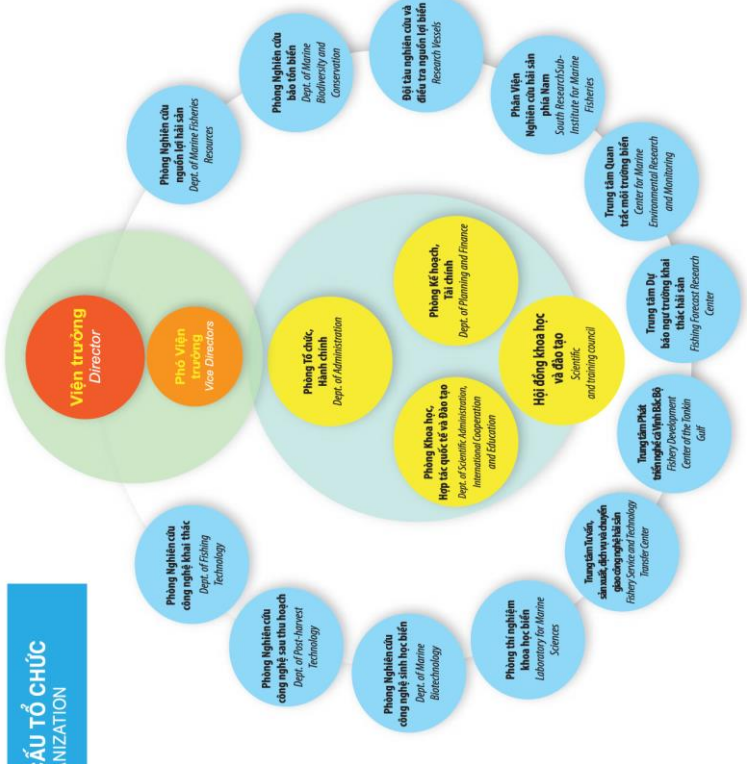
CẤU TỔ CHỨC
NIZATION

Viện trưởng
Director

Phó Viện trưởng
Vice Directors

Phòng Tổ chức, Hành chính
Dept. of Administration

Phòng Kế hoạch, Tài chính
Dept. of Planning and Finance

Hội đồng khoa học và đào tạo
Scientific and training council

Phòng Khoa học, Hợp tác quốc tế và Đào tạo
Dept. of Scientific Administration, International Cooperation and Education

Phòng Nghiên cứu nguồn lợi hải sản
Dept. of Marine Fisheries Resources

Phòng Nghiên cứu bảo tồn biển
Dept. of Marine Biodiversity and Conservation

Đội tàu nghiên cứu và điều tra nguồn lợi biển
Research Vessels

Phân Viện Nghiên cứu hải sản phía Nam
South Research Sub-Institute for Marine Fisheries

Trung tâm Quan trắc môi trường biển
Center for Marine Environmental Research and Monitoring

Trung tâm Dự báo ngư trường khai thác hải sản
Fishing Forecast Research Center

Trung tâm Phát triển nghề cá Vịnh Bắc Bộ
Fishery Development Center of the Tonkin Gulf

Trung tâm Tư vấn, sản xuất, dịch vụ và chuyển giao công nghệ hải sản
Fishery Service and Technology Transfer Center

Phòng thí nghiệm khoa học biển
Laboratory for Marine Sciences

Phòng Nghiên cứu công nghệ sinh học biển
Dept. of Marine Biotechnology

Phòng Nghiên cứu công nghệ sau thu hoạch
Dept. of Post-harvest Technology

Phòng Nghiên cứu công nghệ khai thác
Dept. of Fishing Technology